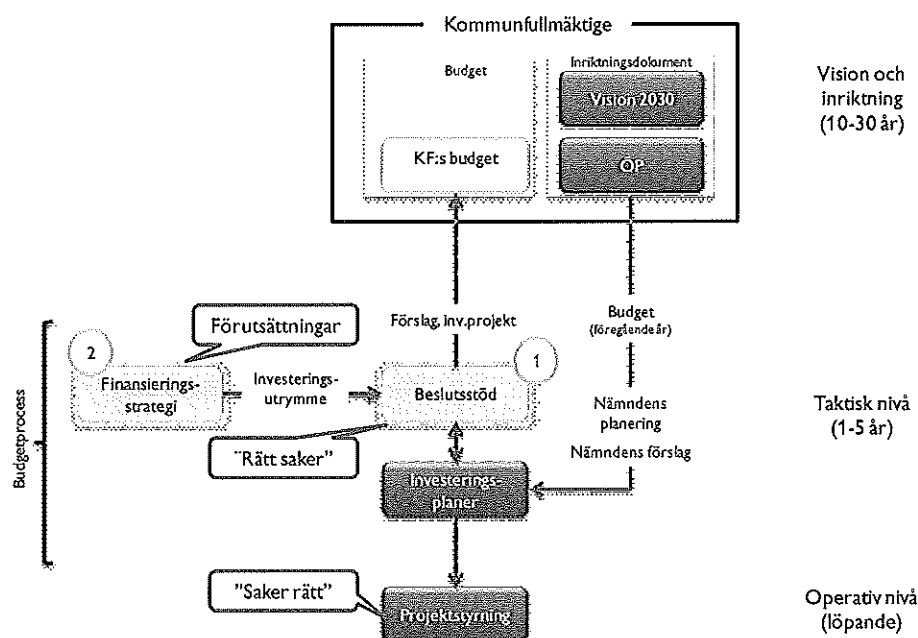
Kommunfullmäktige

Budget

Inriktningsdokument

Vision 2030

KF:s budget

OP

Vision och inriktning (10-30 år)

Förutsättningar

Förslag, inv.projekt

Budget (föregående år)

2

Finansieringsstrategi

Investeringsutrymme

Beslutsstöd

1

Budgetprocess

Nämndens planering

Taktisk nivå (1-5 år)

"Rätt saker"

Nämndens förslag

Investeringsplaner

"Saker rätt"

Projektstyrning

Operativ nivå (löpande)